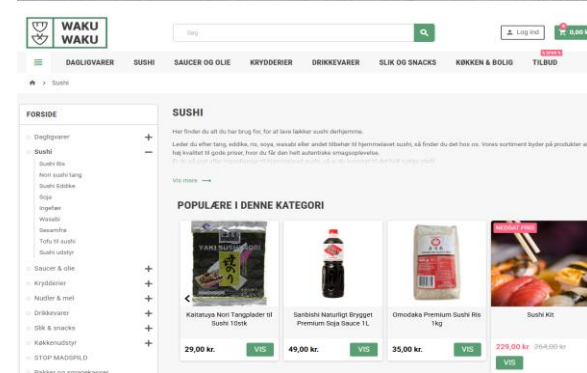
WAKU
WAKU

Søg

Log ind

0,00 kr

DAGLIGVARER SUSHI SAUCER OG OLIE KRYDDERIER DRIKKEVARER SLIK OG SNACKS KØKKEN & BOLIG TILBUD

Sushi

FORSIDE

Dagligvarer
Sushi
Sushi Ris
Nori sushi tang
Sushi Eddike
Soja
Ingefær
Wasabi
Sesamfrø
Tofu til sushi
Sushi udstyr
Saucer & olie
Krydderier
Nudler & mel
Drikkevarer
Slik & snacks
Køkkenudstyr
STOP MADSPILD

SUSHI

Her finder du alt du har brug for, for at lave lækker sushi derhjemme.

Leder du efter tang, eddike, ris, soya, wasabi eller andet tilbehør til hjemmelavet sushi, så finder du det hos os. Vores sortiment byder på produkter af høj kvalitet til gode priser, hvor du får den helt autentiske smagsoplevelse.

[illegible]

Vis mere

POPULÆRE I DENNE KATEGORI

Kaitatuya Nori Tangplader til Sushi 10stk
29,00 kr.
VIS

Sanbishi Naturligt Brygget Premium Soja Sauce 1L
49,00 kr.
VIS

Omodaka Premium Sushi Ris 1kg
35,00 kr.
VIS

NEDSAT PRIS
Sushi Kit
229,00 kr. 264,00 kr
VIS